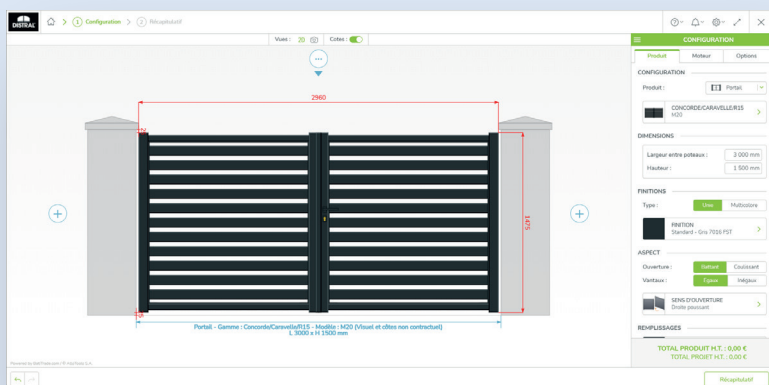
DISTRAL

1 Configuration > 2 Récapitulatif

Vues : 2D Cotes :

2960

20

1475

15

Portail - Gamme : Concorde/CaravelleR15 - Modèle : M20 (Visuel et côtes non contractuel)
L 3000 x H 1500 mm

Powered by WebTrack.com / © IntuiStore S.A.

CONFIGURATION

Produit Moteur Options

CONFIGURATION

Produit : Portail

CONCORDE/CARAVELLER15
M20

DIMENSIONS

Largeur entre poteaux : 3 000 mm

Hauteur : 1 500 mm

FINITIONS

Type : Unie Multicolore

FINITION
Standard - Gris 7016 FST

ASPECT

Ouverture : Battant Coulissant

Vantaux : Egaux Inégaux

SENS D'OUVERTURE
Droite poussant

REMPLISSAGES

TOTAL PRODUIT H.T. : 0,00 €
TOTAL PROJET H.T. : 0,00 €

Récapitulatif